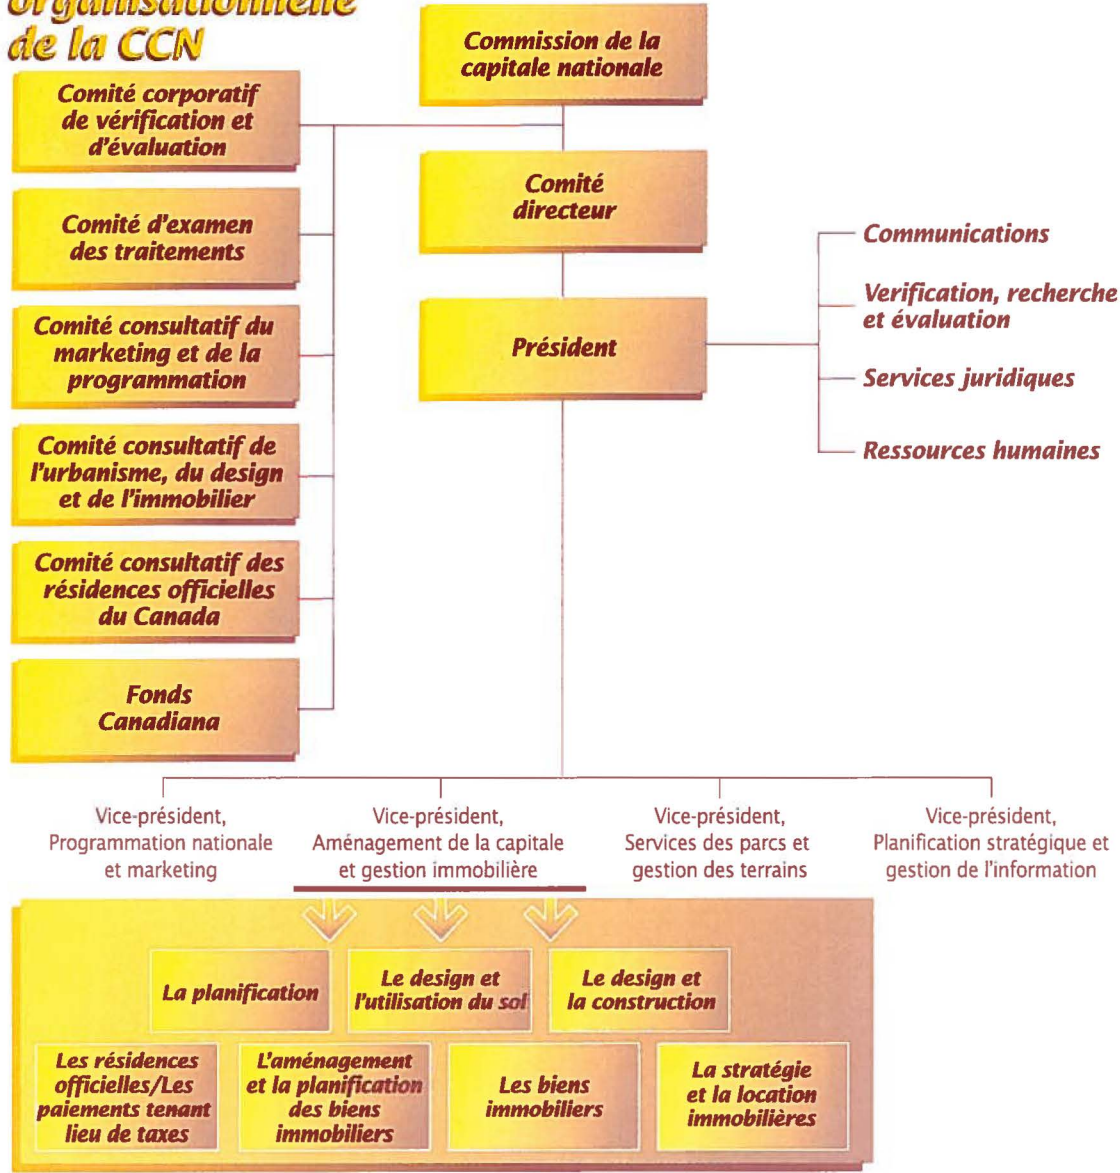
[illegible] organisationnelle de la CCN

Commission de la capitale nationale

Comité corporatif de vérification et d'évaluation

Comité d'examen des traitements

Comité consultatif du marketing et de la programmation

Comité consultatif de l'urbanisme, du design et de l'immobilier

Comité consultatif des résidences officielles du Canada

Fonds Canadiana

Comité directeur

Président

Communications

Verification, recherche et évaluation

Services juridiques

Ressources humaines

Vice-président, Programmation nationale et marketing

Vice-président, Aménagement de la capitale et gestion immobilière

Vice-président, Services des parcs et gestion des terrains

Vice-président, Planification stratégique et gestion de l'information

La planification

Le design et l'utilisation du sol

Le design et la construction

Les résidences officielles/Les paiements tenant lieu de taxes

L'aménagement et la planification des biens immobiliers

Les biens immobiliers

La stratégie et la location immobilières